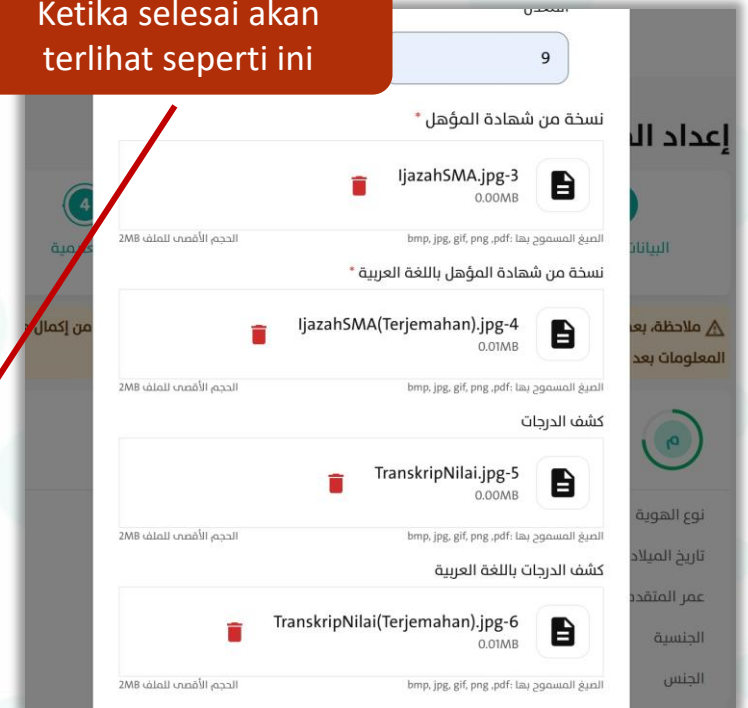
Ketika selesai akan terlihat seperti ini

المعدل

9

إعداد ال

4

البيانات

كاديمية

⚠ ملاحظة، بعد

من إكمال

المعلومات بعد

م

نوع الهوية

تاريخ الميلاد

عمر المتقدم

الجنسية

الجنس

نسخة من شهادة المؤهل *

IjazahSMA.jpg-3
0.00MB

الصيغ المسموح بها: bmp, jpg, gif, png ,pdf

الحجم الأقصى للملف 2MB

نسخة من شهادة المؤهل باللغة العربية *

IjazahSMA(Terjemahan).jpg-4
0.01MB

الصيغ المسموح بها: bmp, jpg, gif, png ,pdf

الحجم الأقصى للملف 2MB

كشف الدرجات

TranskripNilai.jpg-5
0.00MB

الصيغ المسموح بها: bmp, jpg, gif, png ,pdf

الحجم الأقصى للملف 2MB

كشف الدرجات باللغة العربية

TranskripNilai(Terjemahan).jpg-6
0.01MB

الصيغ المسموح بها: bmp, jpg, gif, png ,pdf

الحجم الأقصى للملف 2MB